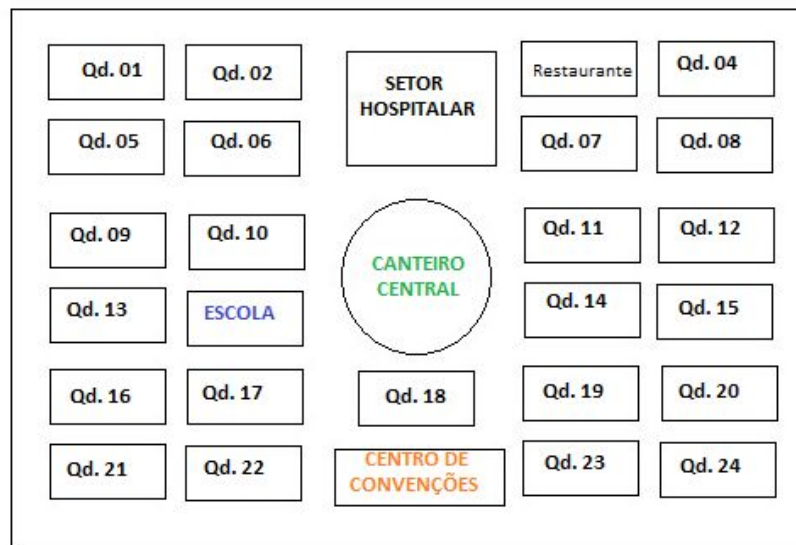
Qd. 01
Qd. 02
SETOR HOSPITALAR
Restaurante
Qd. 04
Qd. 05
Qd. 06
Qd. 07
Qd. 08
Qd. 09
Qd. 10
CANTEIRO CENTRAL
Qd. 11
Qd. 12
Qd. 13
ESCOLA
Qd. 14
Qd. 15
Qd. 16
Qd. 17
Qd. 18
Qd. 19
Qd. 20
Qd. 21
Qd. 22
CENTRO DE CONVENÇÕES
Qd. 23
Qd. 24